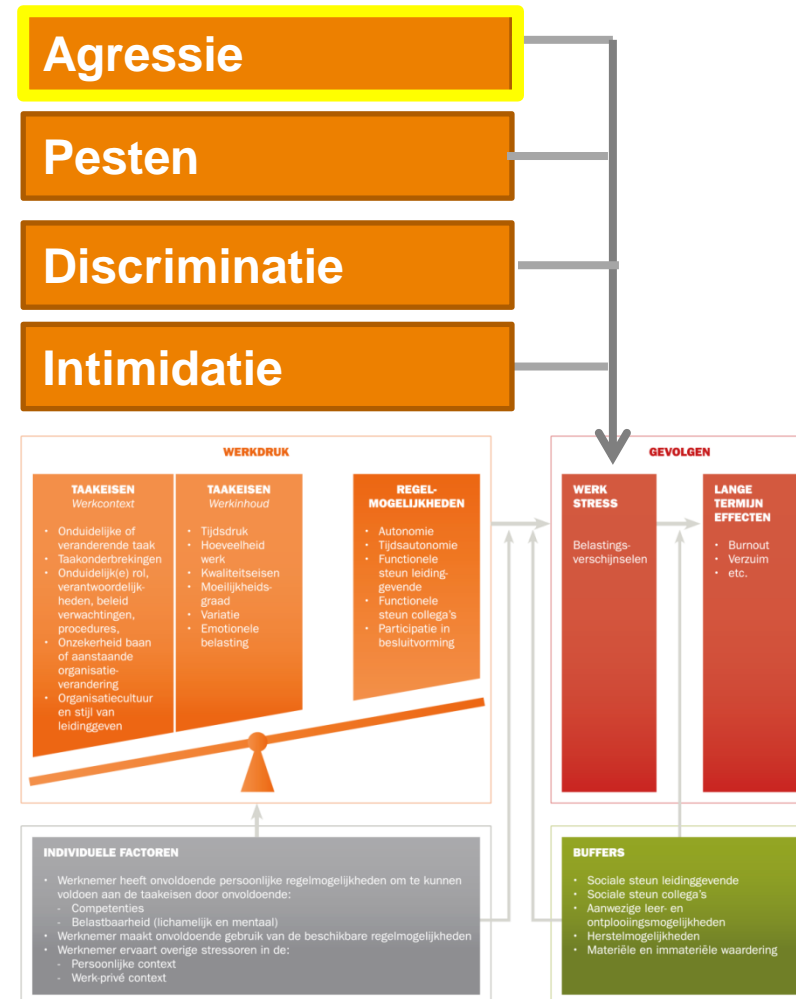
Agressie

Pesten

Discriminatie

Intimidatie

WERKDRUK

TAAKEISEN
Werkcontext

- Onduidelijke of veranderende taak
- Taakonderbrekingen
- Onduidelijk(e) rol, verantwoordelijkheden, beleid verwachtingen, procedures,
- Onzekerheid baan of aanstaande organisatieverandering
- Organisatiecultuur en stijl van leidinggeven

TAAKEISEN
Werkinhoud

- Tijdsdruk
- Hoeveelheid werk
- Kwaliteitseisen
- Moeilijkheidsgraad
- Variatie
- Emotionele belasting

REGELMOGELIJKHEDEN

- Autonomie
- Tijdsautonomie
- Functionele steun leidinggevende
- Functionele steun collega's
- Participatie in besluitvorming

GEVOLGEN

WERK STRESS

Belastingsverschijnselen

LANGE TERMIJN EFFECTEN

- Burnout
- Verzuim
- etc.

INDIVIDUELE FACTOREN

- Werknemer heeft onvoldoende persoonlijke regelmogelijkheden om te kunnen voldoen aan de taakeisen door onvoldoende:
  - Competenties
  - Belastbaarheid (lichamelijk en mentaal)
- Werknemer maakt onvoldoende gebruik van de beschikbare regelmogelijkheden
- Werknemer ervaart overige stressoren in de:
  - Persoonlijke context
  - Werk-privé context

BUFFERS

- Sociale steun leidinggevende
- Sociale steun collega's
- Aanwezige leer- en ontplooiingsmogelijkheden
- Herstelmogelijkheden
- Materiële en immateriële waardering